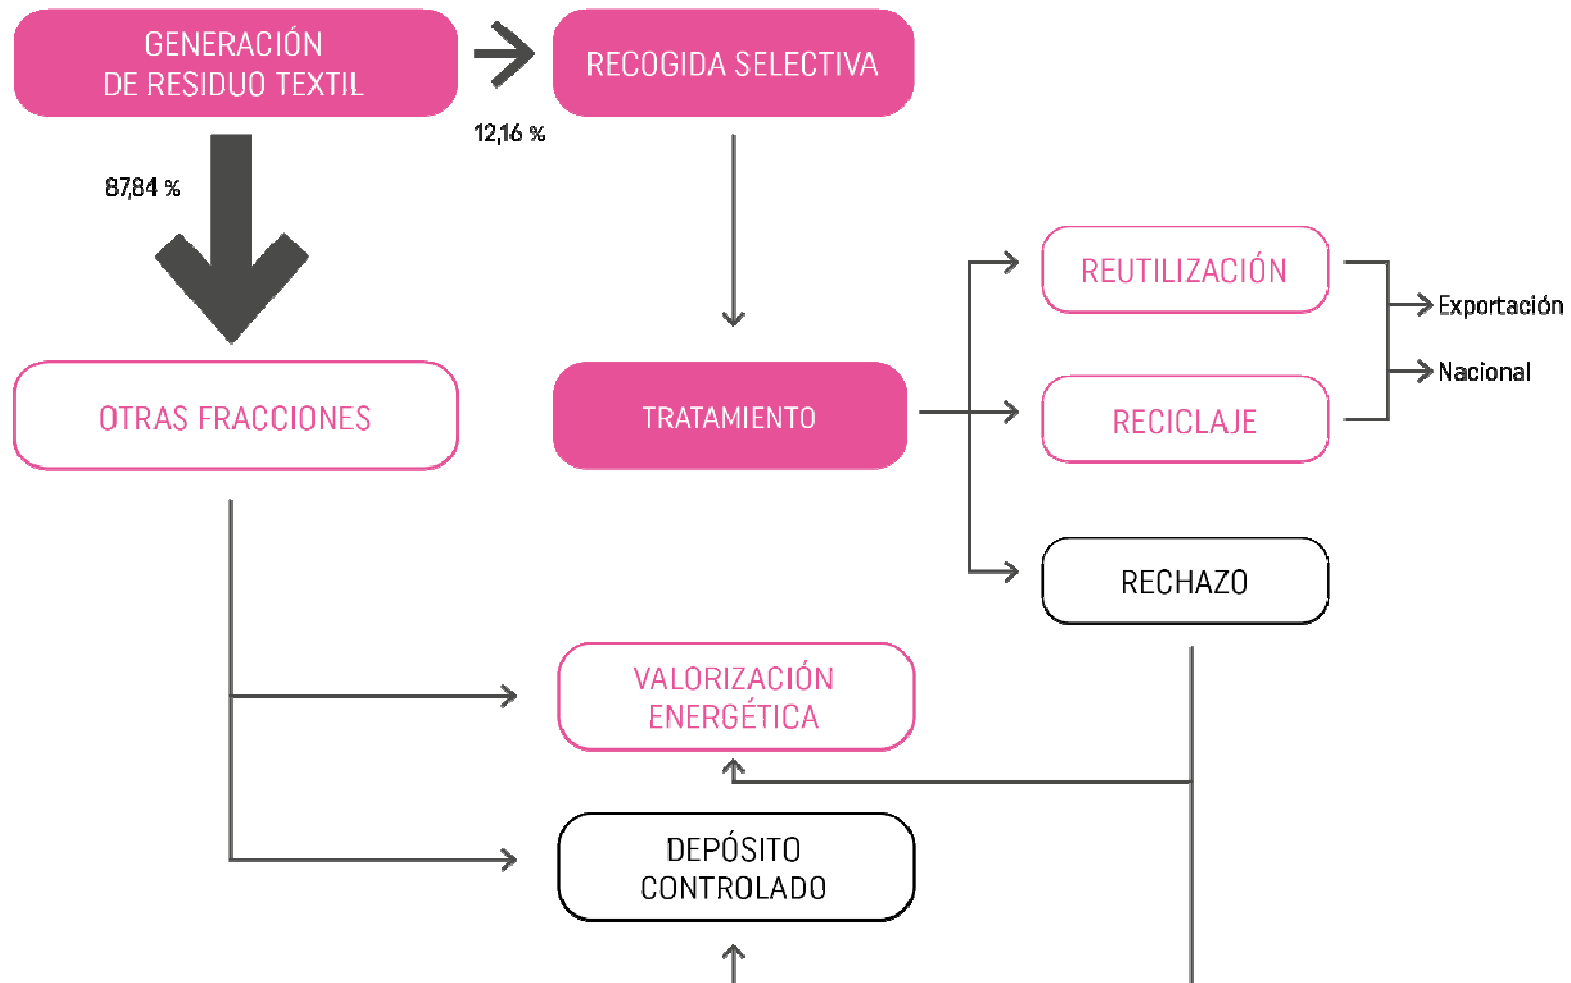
GENERACIÓN DE RESIDUO TEXTIL

12,16 %

RECOGIDA SELECTIVA

87,84 %

REUTILIZACIÓN

Exportación

Nacional

OTRAS FRACCIONES

TRATAMIENTO

RECICLAJE

RECHAZO

VALORIZACIÓN ENERGÉTICA

DEPÓSITO CONTROLADO